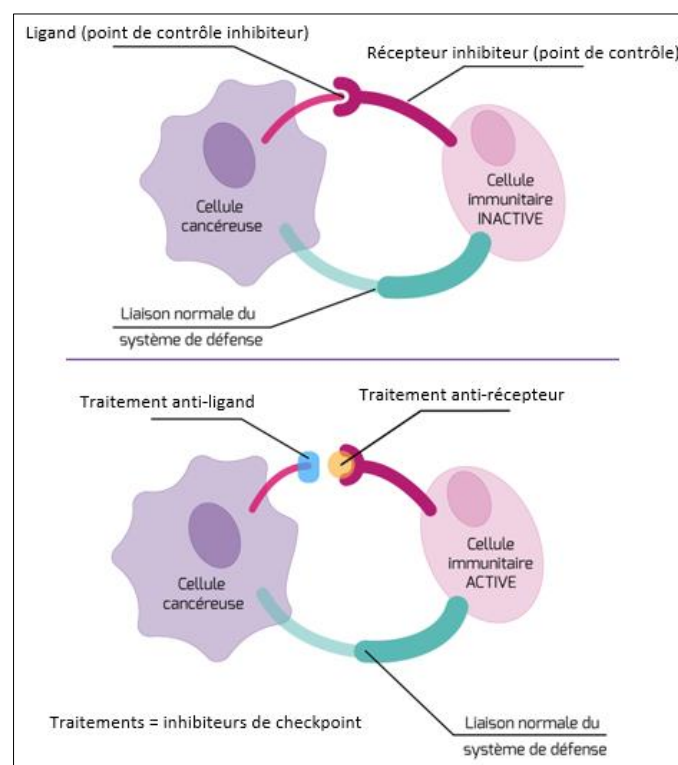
Ligand (point de contrôle inhibiteur)

Récepteur inhibiteur (point de contrôle)

Cellule cancéreuse

Cellule immunitaire INACTIVE

Liaison normale du système de défense

Traitement anti-ligand

Traitement anti-récepteur

Cellule cancéreuse

Cellule immunitaire ACTIVE

Traitements = inhibiteurs de checkpoint

Liaison normale du système de défense